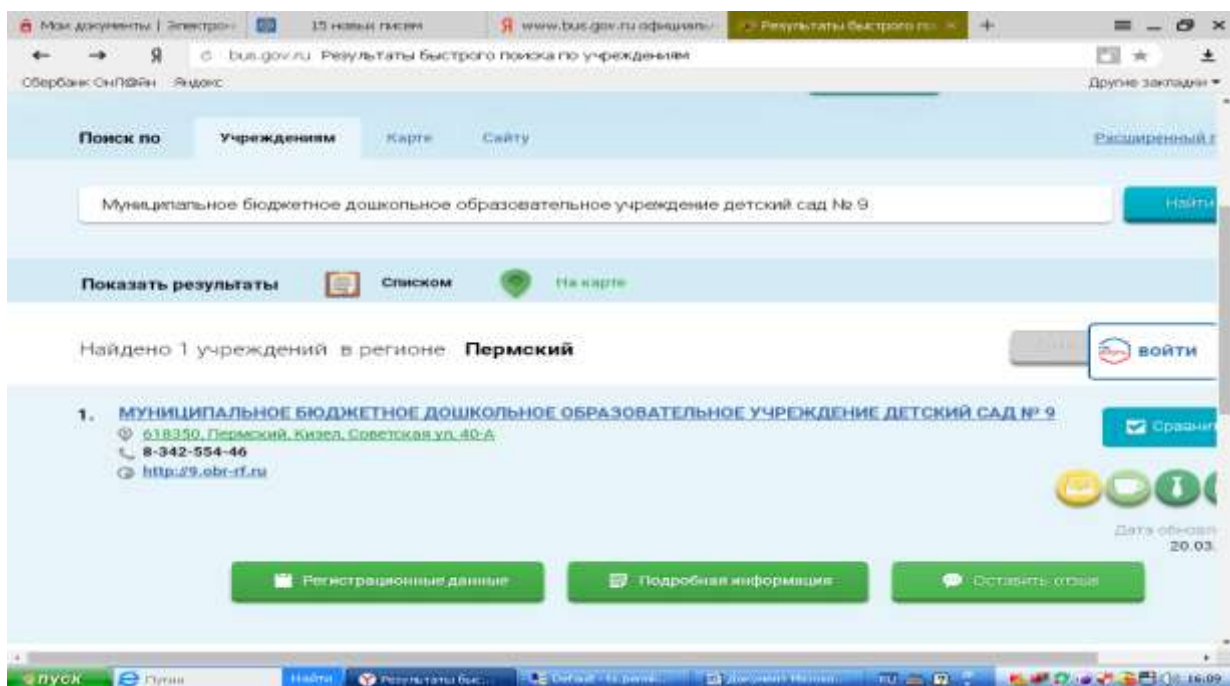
Мои документы | Электро | 15 новых писем | www.bus.gov.ru официаль | Результаты быстрого по ×

bus.gov.ru Результаты быстрого поиска по учреждениям

Сбербанк ОнЛ@йн Яндекс

Другие закладки

Поиск по Учреждениям Карте Сайту

Расширенный

Муниципальное бюджетное дошкольное образовательное учреждение детский сад № 9

Найти

Показать результаты Списком На карте

Найдено 1 учреждений в регионе Пермский

войти

1. МУНИЦИПАЛЬНОЕ БЮДЖЕТНОЕ ДОШКОЛЬНОЕ ОБРАЗОВАТЕЛЬНОЕ УЧРЕЖДЕНИЕ ДЕТСКИЙ САД № 9

618350, Пермский, Кизел, Советская ул, 40-А

8-342-554-46

http://9.obr-rf.ru

Сравни

Дата обновл

20.03.

Регистрационные данные

Подробная информация

Оставить отзыв

пуск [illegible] Найти Результаты быс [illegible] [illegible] RU 16:09